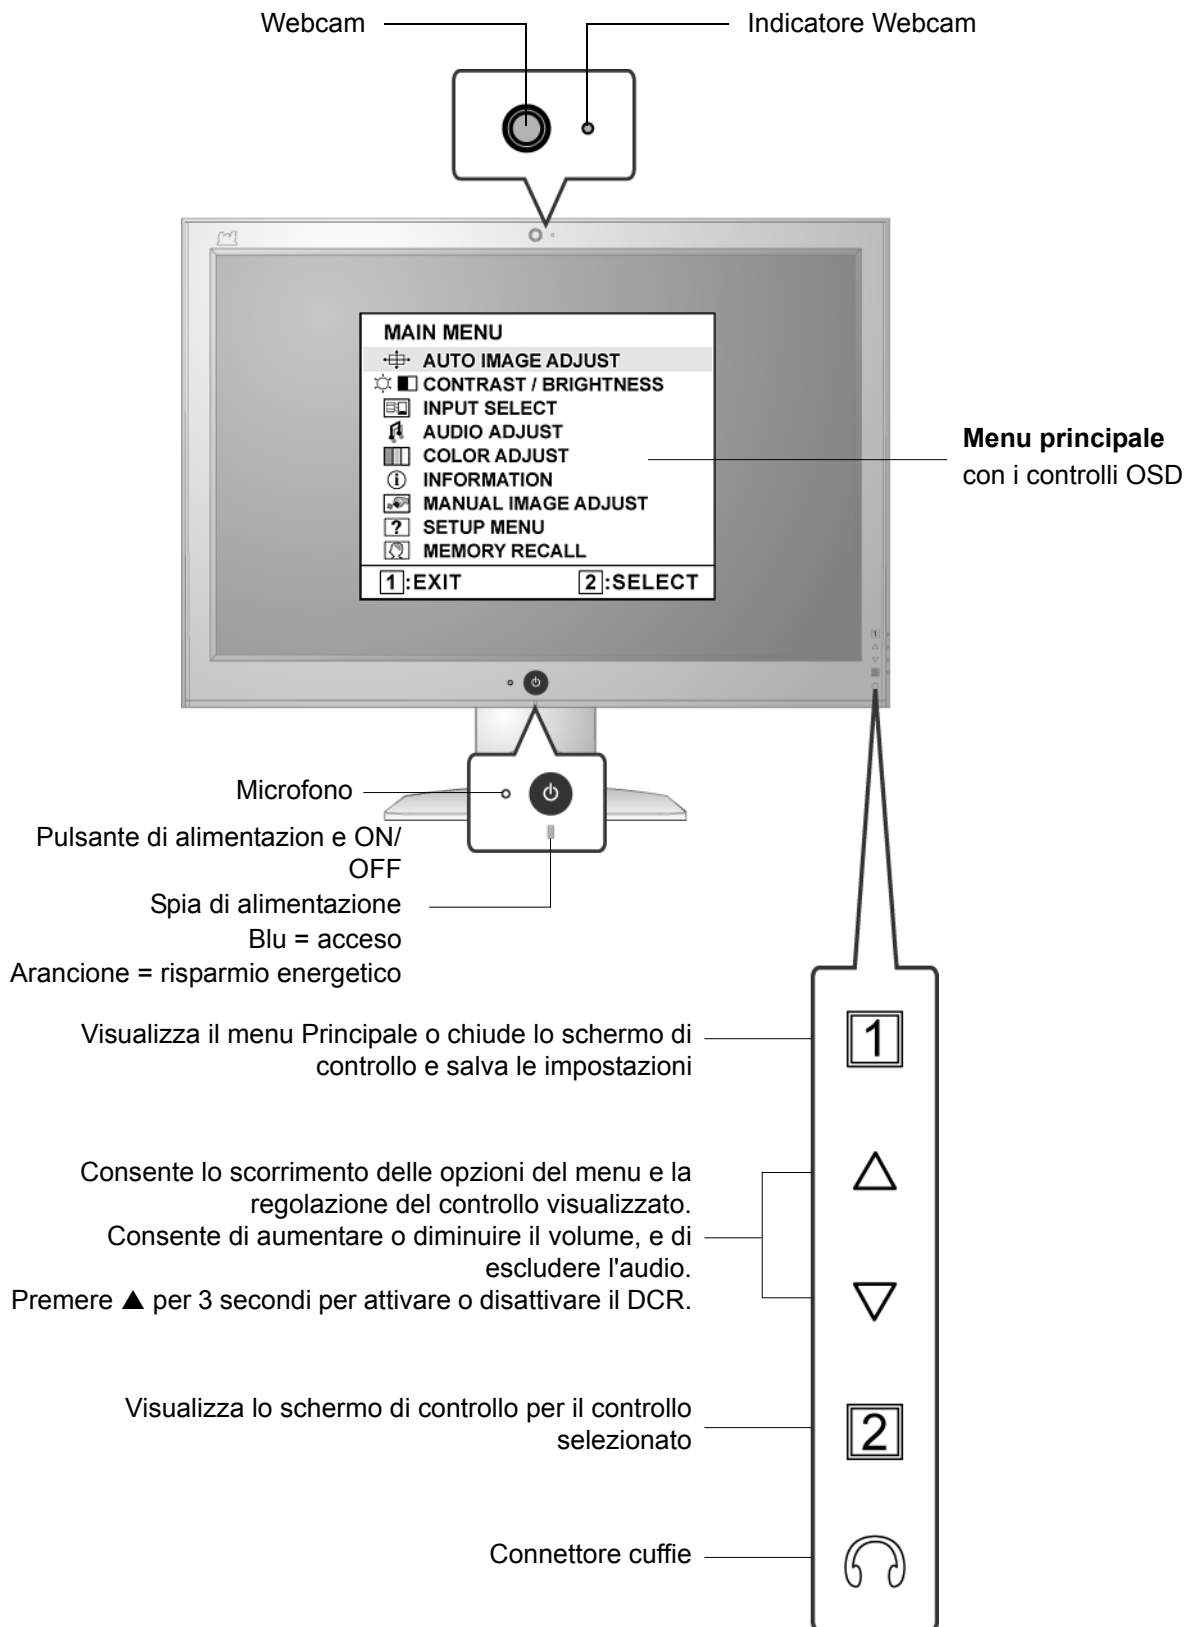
Webcam

Indicatore Webcam

MAIN MENU
AUTO IMAGE ADJUST
CONTRAST / BRIGHTNESS
INPUT SELECT
AUDIO ADJUST
COLOR ADJUST
INFORMATION
MANUAL IMAGE ADJUST
SETUP MENU
MEMORY RECALL
1:EXIT 2:SELECT

**Menu principale** con i controlli OSD

Microfono

Pulsante di alimentazion e ON/ OFF

Spia di alimentazione
Blu = acceso
Arancione = risparmio energetico

Visualizza il menu Principale o chiude lo schermo di controllo e salva le impostazioni

1

Consente lo scorrimento delle opzioni del menu e la regolazione del controllo visualizzato.
Consente di aumentare o diminuire il volume, e di escludere l'audio.
Premere ▲ per 3 secondi per attivare o disattivare il DCR.

Visualizza lo schermo di controllo per il controllo selezionato

2

Connettore cuffie